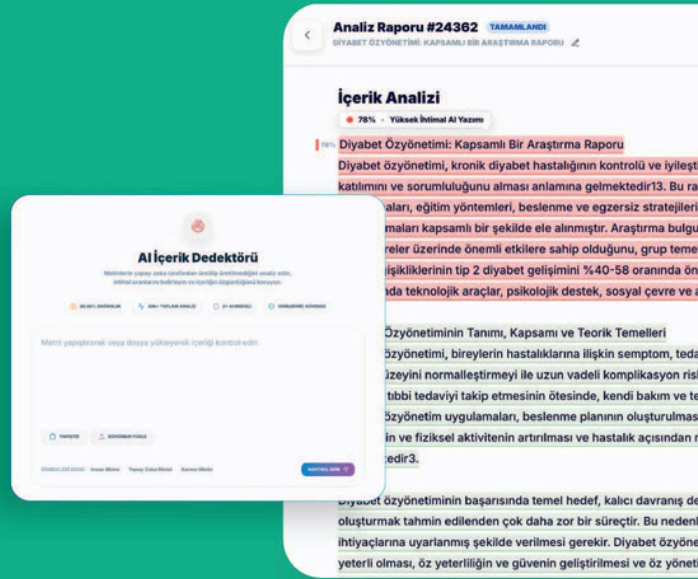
Analiz Raporu #24362 TAMAMLANDI

DİYABET ÖZYÖNETİMİ: KAPSAMLI BİR ARAŞTIRMA RAPORU

İçerik Analizi

78% · Yüksek İhtimal AI Yazımı

78% Diyabet Özyönetimi: Kapsamlı Bir Araştırma Raporu

Diyabet özyönetimi, kronik diyabet hastalığının kontrolü ve iyileşt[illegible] katılımını ve sorumluluğunu alması anlamına gelmektedir13. Bu ra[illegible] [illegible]aları, eğitim yöntemleri, beslenme ve egzersiz stratejileri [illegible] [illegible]maları kapsamlı bir şekilde ele alınmıştır. Araştırma bulgu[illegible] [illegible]reler üzerinde önemli etkilere sahip olduğunu, grup teme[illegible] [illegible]işikliklerinin tip 2 diyabet gelişimini %40-58 oranında ön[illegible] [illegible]nda teknolojik araçlar, psikolojik destek, sosyal çevre ve a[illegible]

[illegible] Özyönetiminin Tanımı, Kapsamı ve Teorik Temelleri

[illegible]özyönetimi, bireylerin hastalıklarına ilişkin semptom, teda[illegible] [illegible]üzeyini normalleştirmeyi ile uzun vadeli komplikasyon ris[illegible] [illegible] tıbbi tedaviyi takip etmesinin ötesinde, kendi bakım ve te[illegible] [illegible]özyönetim uygulamaları, beslenme planının oluşturulmas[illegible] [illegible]in ve fiziksel aktivitenin artırılması ve hastalık açısından r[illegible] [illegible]edir3.

Diyabet özyönetiminin başarısında temel hedef, kalıcı davranış de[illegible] oluşturmak tahmin edilenden çok daha zor bir süreçtir. Bu nedenl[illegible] ihtiyaçlarına uyarlanmış şekilde verilmesi gerekir. Diyabet özyöne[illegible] yeterli olması, öz yeterliliğin ve güvenin geliştirilmesi ve öz yönet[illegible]

AI İçerik Dedektörü

Metinlerin yapay zeka tarafından üretilip üretilmediğini analiz edin, intihal oranlarını belirleyin ve içeriğin özgünlüğünü koruyun.

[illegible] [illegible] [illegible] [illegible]

Metni yapıştırarak veya dosya yükleyerek içeriği kontrol edin

YAPIŞTIR DOSYADAN YÜKLE

ÖRNEKLERİ DENE: İnsan Metni Yapay Zeka Metni Karma Metin

KONTROL ET